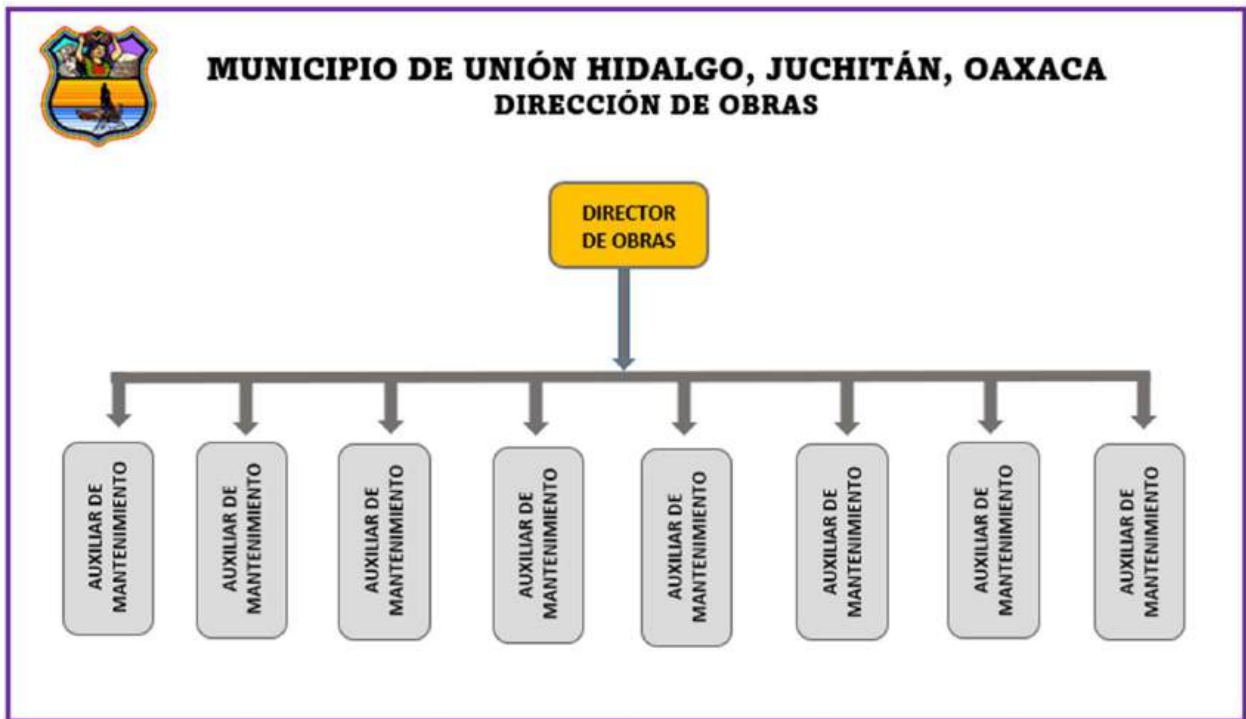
MUNICIPIO DE UNIÓN HIDALGO, JUCHITÁN, OAXACA
DIRECCIÓN DE OBRAS

DIRECTOR DE OBRAS

AUXILIAR DE MANTENIMIENTO

AUXILIAR DE MANTENIMIENTO

AUXILIAR DE MANTENIMIENTO

AUXILIAR DE MANTENIMIENTO

AUXILIAR DE MANTENIMIENTO

AUXILIAR DE MANTENIMIENTO

AUXILIAR DE MANTENIMIENTO

AUXILIAR DE MANTENIMIENTO